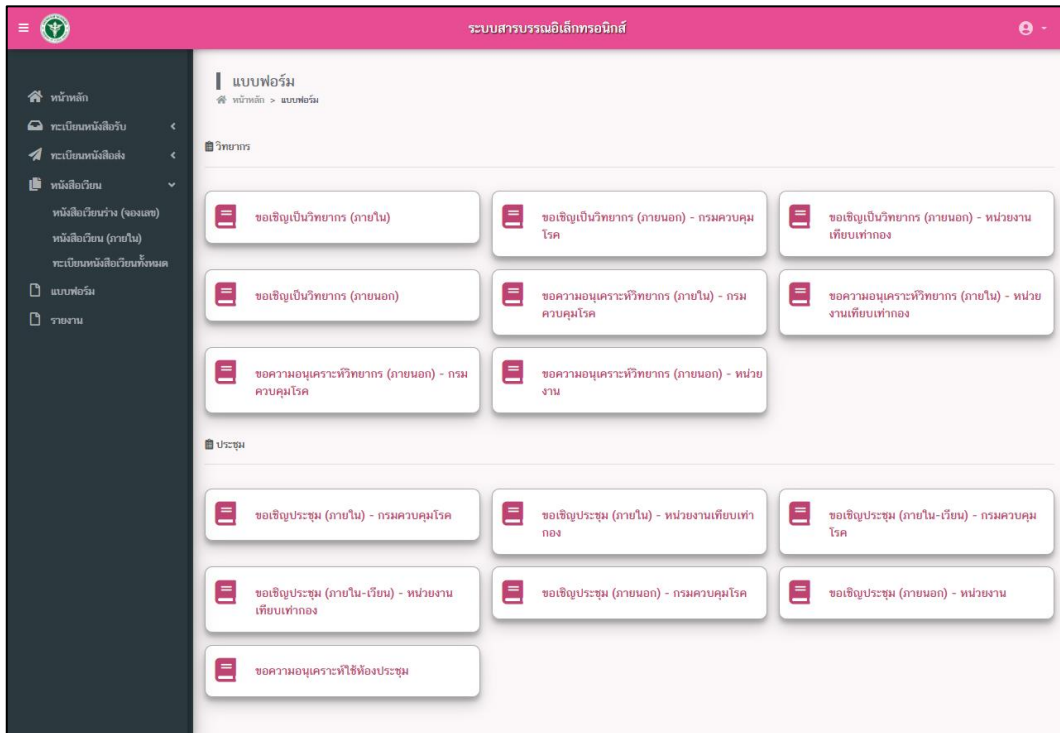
ระบบสารบรรณอิเล็กทรอนิกส์

หน้าหลัก
ทะเบียนหนังสือรับ
ทะเบียนหนังสือส่ง
หนังสือเวียน
หนังสือเวียนร่าง (จองเลข)
หนังสือเวียน (ภายใน)
ทะเบียนหนังสือเวียนทั้งหมด
แบบฟอร์ม
รายงาน

แบบฟอร์ม
หน้าหลัก > แบบฟอร์ม

วิทยากร

ขอเชิญเป็นวิทยากร (ภายใน)

ขอเชิญเป็นวิทยากร (ภายนอก) - กรมควบคุมโรค

ขอเชิญเป็นวิทยากร (ภายนอก) - หน่วยงานเทียบเท่ากอง

ขอเชิญเป็นวิทยากร (ภายนอก)

ขอความอนุเคราะห์วิทยากร (ภายใน) - กรมควบคุมโรค

ขอความอนุเคราะห์วิทยากร (ภายใน) - หน่วยงานเทียบเท่ากอง

ขอความอนุเคราะห์วิทยากร (ภายนอก) - กรมควบคุมโรค

ขอความอนุเคราะห์วิทยากร (ภายนอก) - หน่วยงาน

ประชุม

ขอเชิญประชุม (ภายใน) - กรมควบคุมโรค

ขอเชิญประชุม (ภายใน) - หน่วยงานเทียบเท่ากอง

ขอเชิญประชุม (ภายใน-เวียน) - กรมควบคุมโรค

ขอเชิญประชุม (ภายใน-เวียน) - หน่วยงานเทียบเท่ากอง

ขอเชิญประชุม (ภายนอก) - กรมควบคุมโรค

ขอเชิญประชุม (ภายนอก) - หน่วยงาน

ขอความอนุเคราะห์ใช้ห้องประชุม